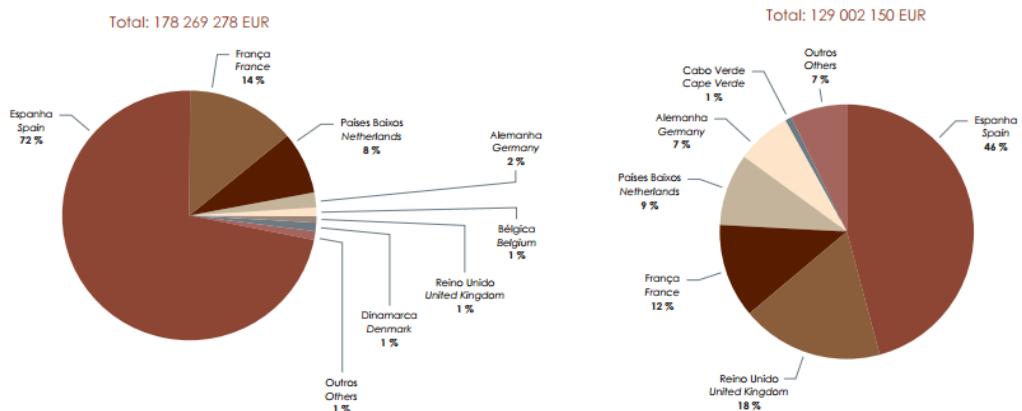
Total: 178 269 278 EUR

França
France
14 %

Países Baixos
Netherlands
8 %

Alemanha
Germany
2 %

Bélgica
Belgium
1 %

Reino Unido
United Kingdom
1 %

Dinamarca
Denmark
1 %

Outros
Others
1 %

Espanha
Spain
72 %

Total: 129 002 150 EUR

Outros
Others
7 %

Cabo Verde
Cape Verde
1 %

Alemanha
Germany
7 %

Países Baixos
Netherlands
9 %

França
France
12 %

Reino Unido
United Kingdom
18 %

Espanha
Spain
46 %